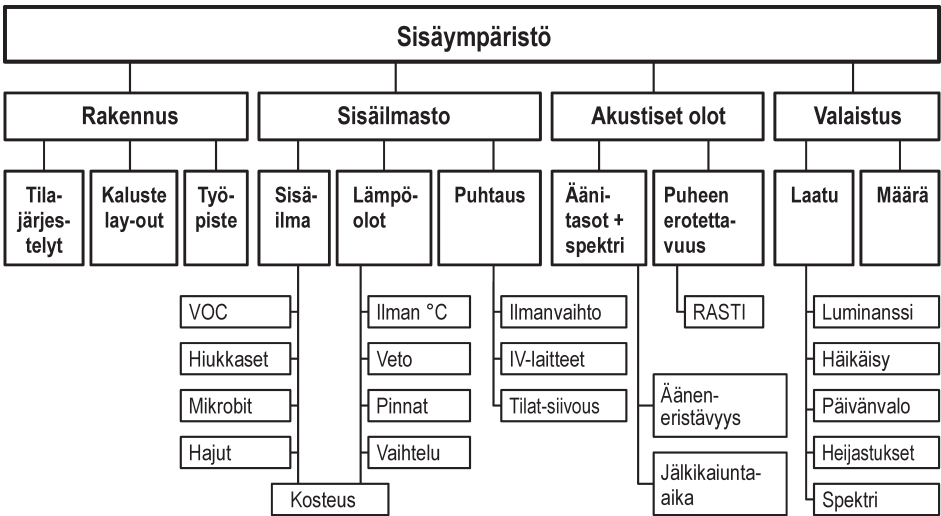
Sisäympäristö

Rakennus

Tilajärjestelyt

Kaluste lay-out

Työpiste

Sisäilmasto

Sisäilma

VOC

Hiukkaset

Mikrobit

Hajut

Lämpöolot

Ilman °C

Veto

Pinnat

Vaihtelu

Kosteus

Puhtaus

Ilmanvaihto

IV-laitteet

Tilat-siivous

Akustiset olot

Äänitasot + spektri

Äänen-eristävyys

Jälkikaiunta-aika

Puheen erotettavuus

RASTI

Valaistus

Laatu

Luminanssi

Häikäisy

Päivänvalo

Heijastukset

Spektri

Määrä